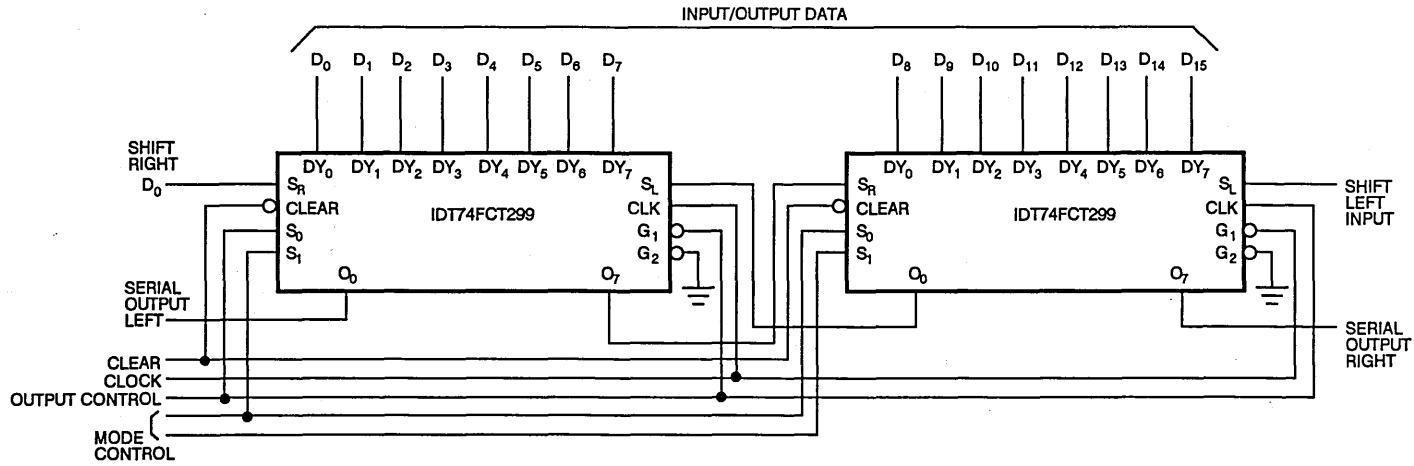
INPUT/OUTPUT DATA

$D_0$ $D_1$ $D_2$ $D_3$ $D_4$ $D_5$ $D_6$ $D_7$

$D_8$ $D_9$ $D_{10}$ $D_{11}$ $D_{12}$ $D_{13}$ $D_{14}$ $D_{15}$

SHIFT RIGHT

$D_0$

$DY_0$ $DY_1$ $DY_2$ $DY_3$ $DY_4$ $DY_5$ $DY_6$ $DY_7$

$S_R$

CLEAR

$S_0$

$S_1$

IDT74FCT299

$S_L$

CLK

$G_1$

$G_2$

$Q_0$

$Q_7$

$DY_0$ $DY_1$ $DY_2$ $DY_3$ $DY_4$ $DY_5$ $DY_6$ $DY_7$

$S_R$

CLEAR

$S_0$

$S_1$

IDT74FCT299

$S_L$

CLK

$G_1$

$G_2$

$Q_0$

$Q_7$

SHIFT LEFT INPUT

SERIAL OUTPUT LEFT

SERIAL OUTPUT RIGHT

CLEAR

CLOCK

OUTPUT CONTROL

MODE CONTROL